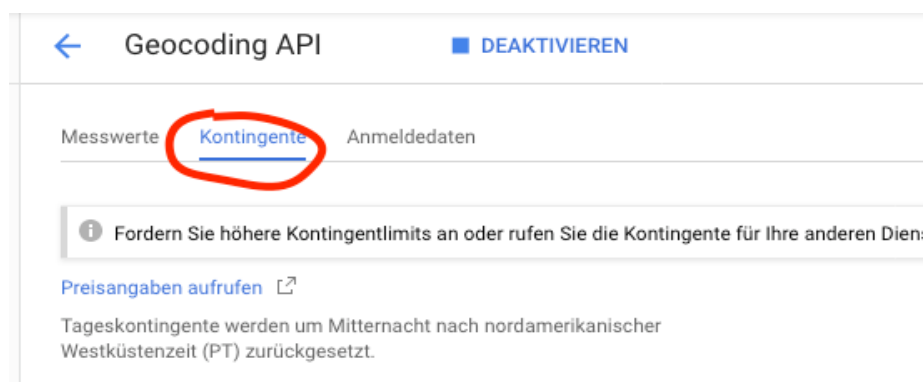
Geocoding API

DEAKTIVIEREN

Messwerte Kontingente Anmeldedaten

Fordern Sie höhere Kontingentlimits an oder rufen Sie die Kontingente für Ihre anderen Dien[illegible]

Preisangaben aufrufen

Tageskontingente werden um Mitternacht nach nordamerikanischer Westküstenzeit (PT) zurückgesetzt.